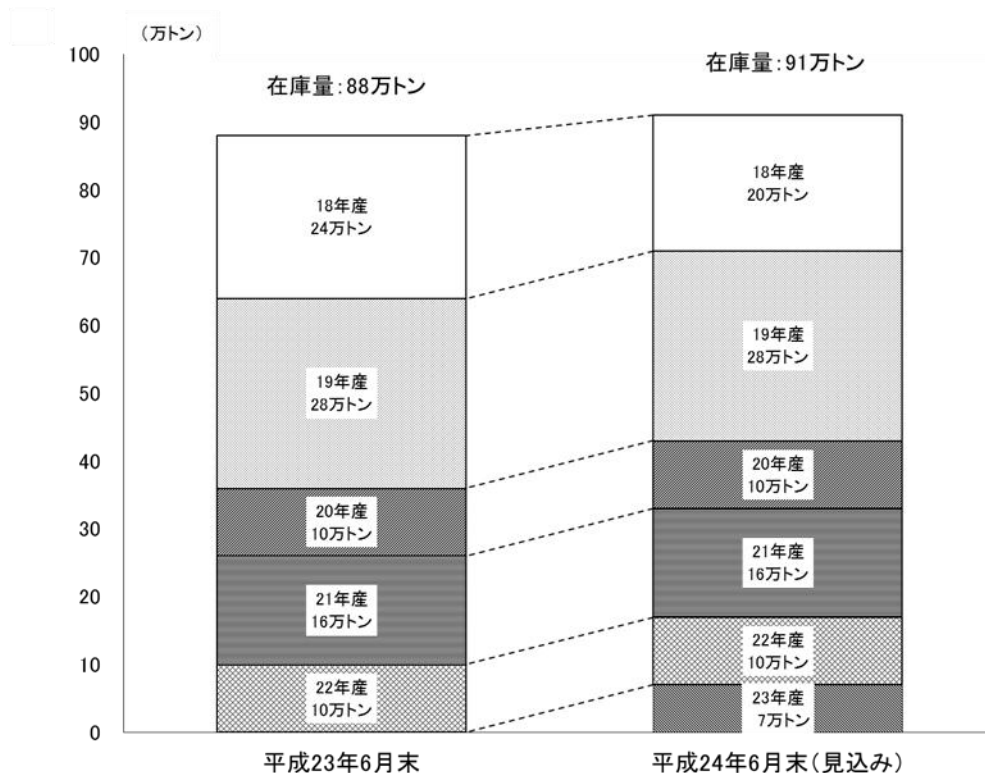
（万トン）
100
90
80
70
60
50
40
30
20
10
0

在庫量：88万トン
18年産
24万トン
19年産
28万トン
20年産
10万トン
21年産
16万トン
22年産
10万トン
平成23年6月末

在庫量：91万トン
18年産
20万トン
19年産
28万トン
20年産
10万トン
21年産
16万トン
22年産
10万トン
23年産
7万トン
平成24年6月末（見込み）